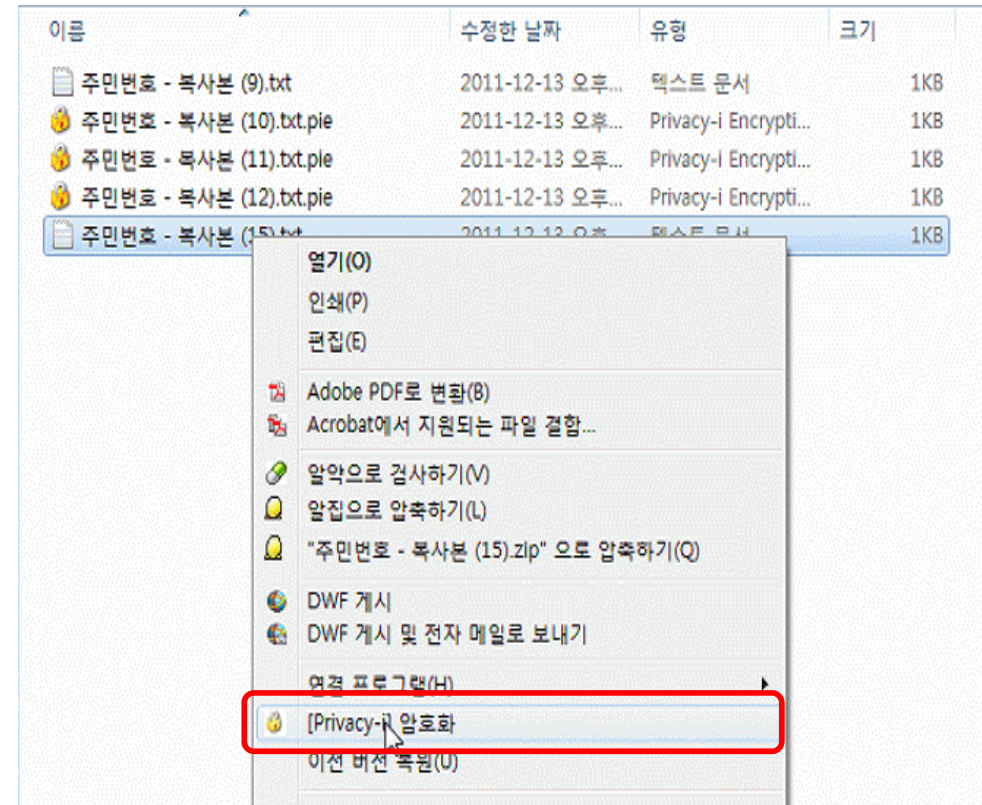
| 이름 | 수정한 날짜 | 유형 | 크기 |
|---|---|---|---|
| 주민번호 - 복사본 (9).txt | 2011-12-13 오후... | 텍스트 문서 | 1KB |
| 주민번호 - 복사본 (10).txt.pie | 2011-12-13 오후... | Privacy-i Encrypti... | 1KB |
| 주민번호 - 복사본 (11).txt.pie | 2011-12-13 오후... | Privacy-i Encrypti... | 1KB |
| 주민번호 - 복사본 (12).txt.pie | 2011-12-13 오후... | Privacy-i Encrypti... | 1KB |
| 주민번호 - 복사본 (15).txt | 2011-12-13 오후... | 텍스트 문서 | 1KB |

열기(O)
인쇄(P)
편집(E)
Adobe PDF로 변환(B)
Acrobat에서 지원되는 파일 결합...
알약으로 검사하기(V)
알집으로 압축하기(L)
"주민번호 - 복사본 (15).zip" 으로 압축하기(Q)
DWF 게시
DWF 게시 및 전자 메일로 보내기
연결 프로그램(H)
[Privacy-i] 암호화
이전 버전 복원(U)